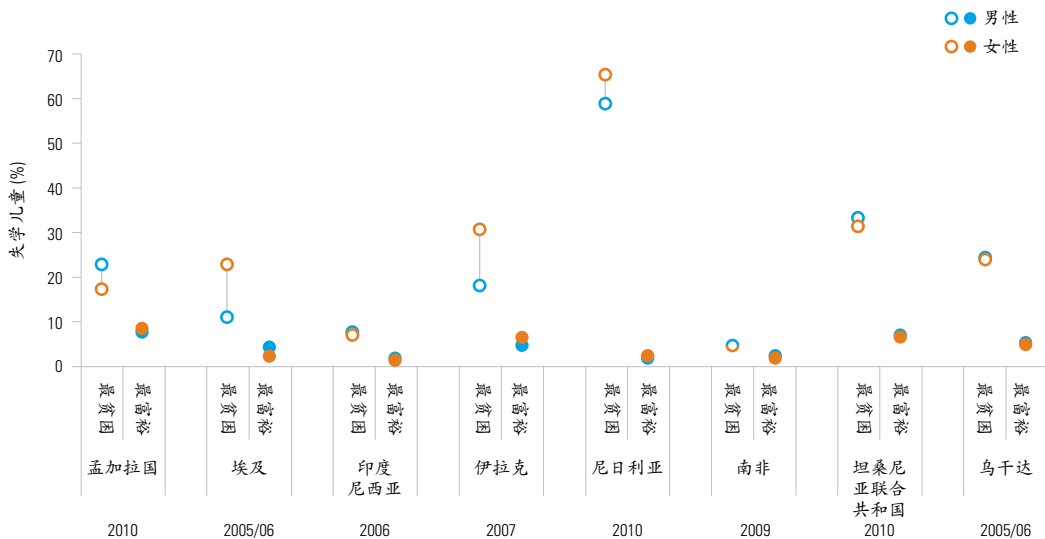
男性
女性

失学儿童 (%)

70
60
50
40
30
20
10
0

| 最贫困 | 最富裕 | 最贫困 | 最富裕 | 最贫困 | 最富裕 | 最贫困 | 最富裕 | 最贫困 | 最富裕 | 最贫困 | 最富裕 | 最贫困 | 最富裕 | 最贫困 | 最富裕 |
|---|---|---|---|---|---|---|---|---|---|---|---|---|---|---|---|

| 孟加拉国 | 埃及 | 印度尼西亚 | 伊拉克 | 尼日利亚 | 南非 | 坦桑尼亚联合共和国 | 乌干达 |
|---|---|---|---|---|---|---|---|
| 2010 | 2005/06 | 2006 | 2007 | 2010 | 2009 | 2010 | 2005/06 |